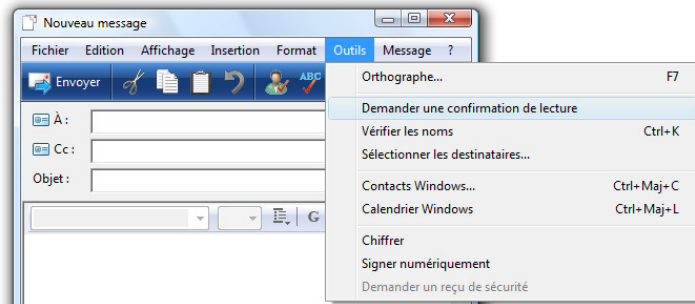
Nouveau message

Fichier Edition Affichage Insertion Format Outils Message ?

Envoyer

ABC

À :

Cc :

Objet :

G

Orthographe... F7

Demander une confirmation de lecture

Vérifier les noms Ctrl+K

Sélectionner les destinataires...

Contacts Windows... Ctrl+Maj+C

Calendrier Windows Ctrl+Maj+L

Chiffrer

Signer numériquement

Demander un reçu de sécurité